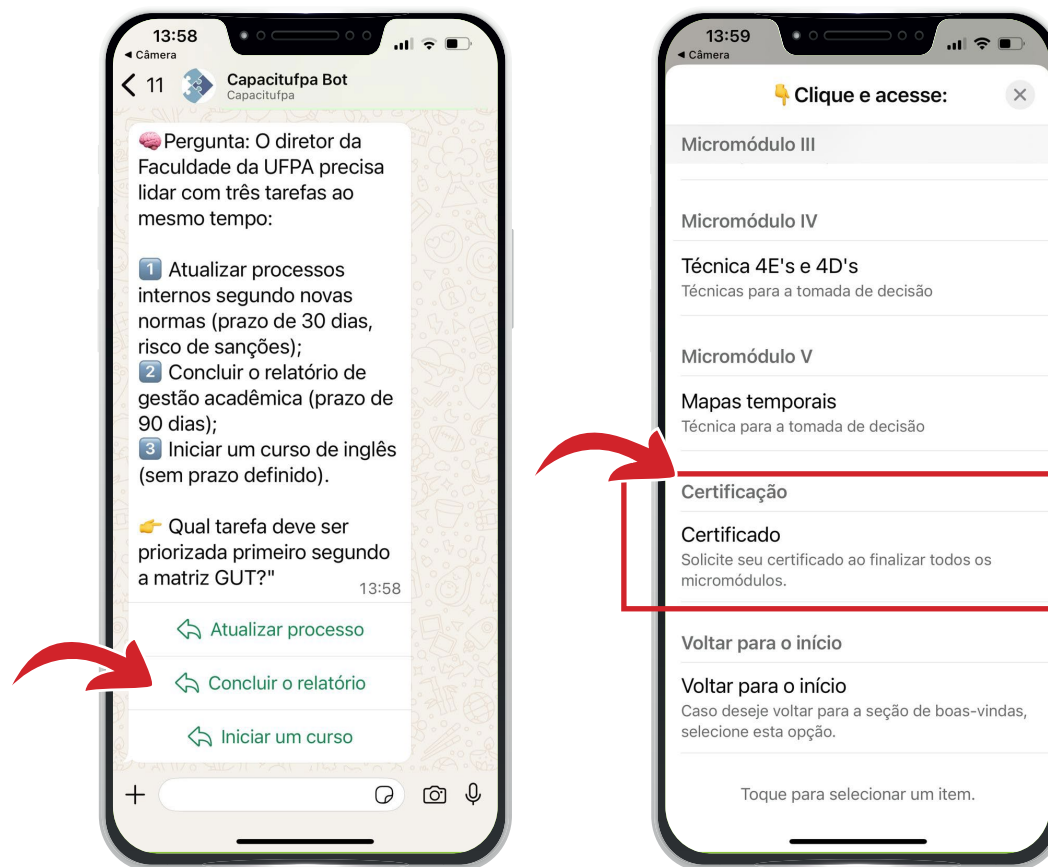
13:58
◀ Câmera

< 11 Capacitufpa Bot
Capacitufpa

🧠Pergunta: O diretor da Faculdade da UFPA precisa lidar com três tarefas ao mesmo tempo:

1️⃣ Atualizar processos internos segundo novas normas (prazo de 30 dias, risco de sanções);
2️⃣ Concluir o relatório de gestão acadêmica (prazo de 90 dias);
3️⃣ Iniciar um curso de inglês (sem prazo definido).

👉 Qual tarefa deve ser priorizada primeiro segundo a matriz GUT?"
13:58

Atualizar processo
Concluir o relatório
Iniciar um curso

13:59
◀ Câmera

👇Clique e acesse:

Micromódulo III

Micromódulo IV
Técnica 4E's e 4D's
Técnicas para a tomada de decisão

Micromódulo V
Mapas temporais
Técnica para a tomada de decisão

Certificação
Certificado
Solicite seu certificado ao finalizar todos os micromódulos.

Voltar para o início
Voltar para o início
Caso deseje voltar para a seção de boas-vindas, selecione esta opção.

Toque para selecionar um item.